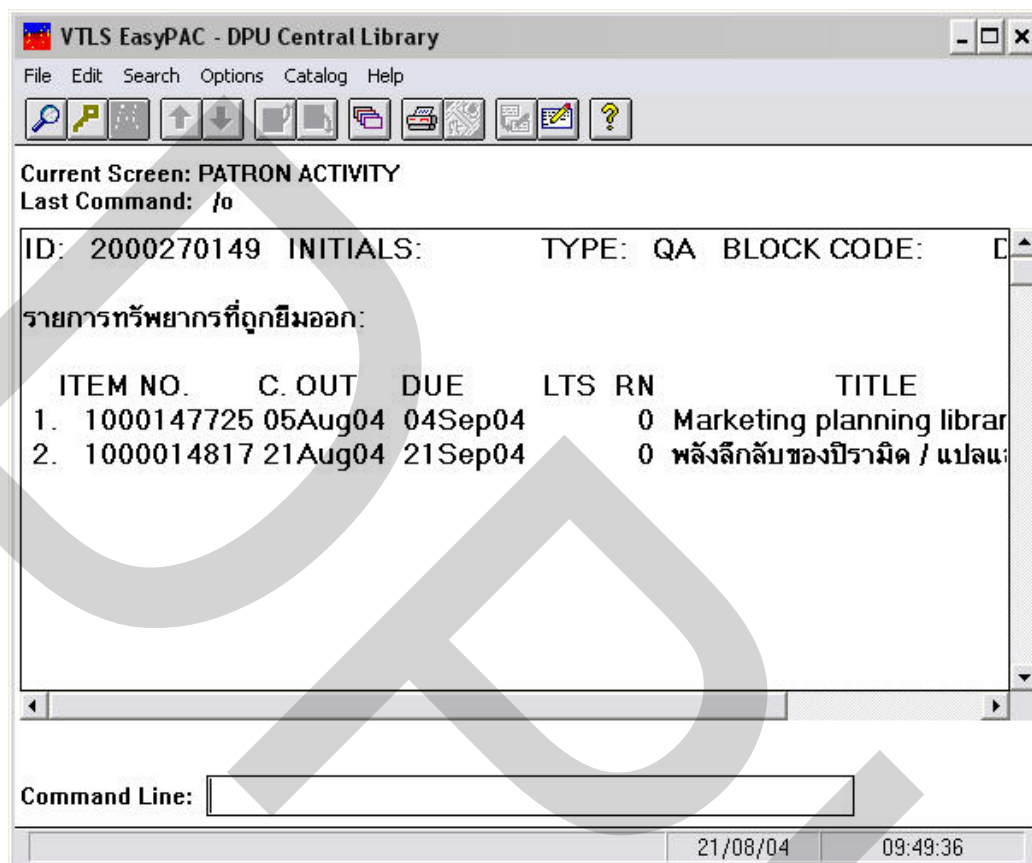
VTLS EasyPAC - DPU Central Library

File Edit Search Options Catalog Help

Current Screen: PATRON ACTIVITY
Last Command: /o

ID: 2000270149 INITIALS: TYPE: QA BLOCK CODE: D

รายการทรัพยากรที่ถูกยืมออก:

| ITEM NO. | C. OUT | DUE | LTS | RN | TITLE |
|---|---|---|---|---|---|
| 1. 1000147725 | 05Aug04 | 04Sep04 | | 0 | Marketing planning librar |
| 2. 1000014817 | 21Aug04 | 21Sep04 | | 0 | พลังลึกลับของปิรามิด / แปลแ |

Command Line:

21/08/04 09:49:36